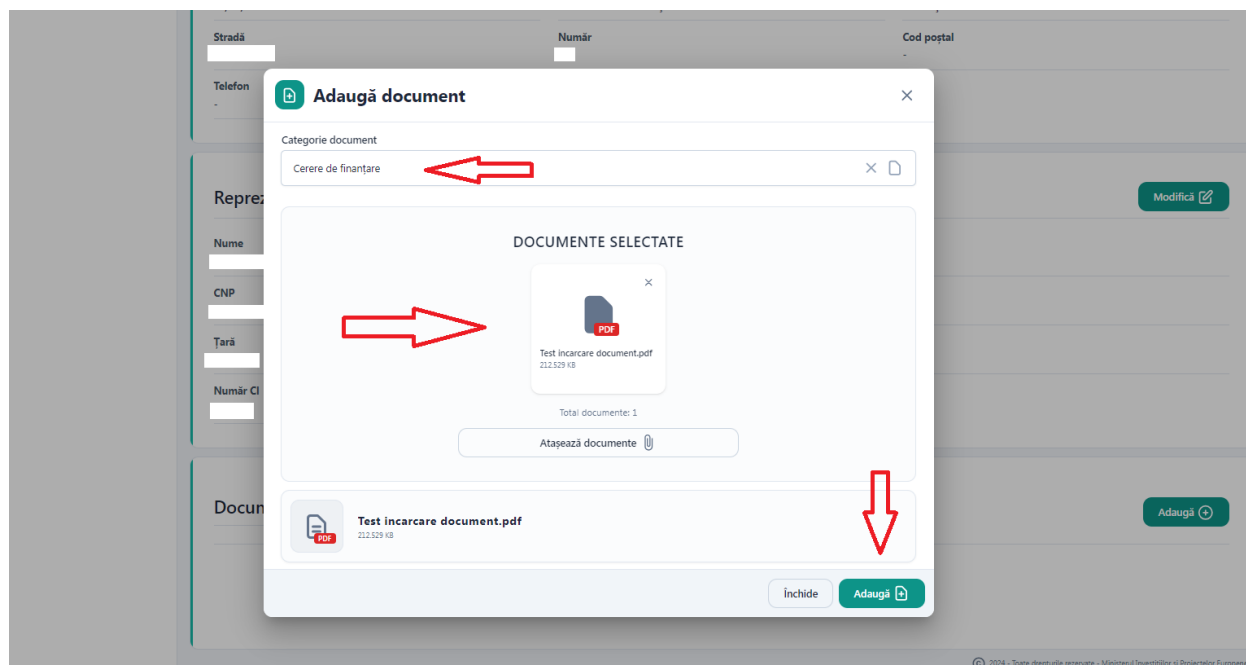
Stradă

Număr

Cod poștal
-

Telefon
-

Reprez

Nume

CNP

Țară

Număr CI

Modifică

Docum

Adaugă

Adaugă document

Categorie document

Cerere de finanțare

DOCUMENTE SELECTATE

PDF

Test incarcare document.pdf
212.529 KB

Total documente: 1

Atașează documente

PDF

Test incarcare document.pdf
212.529 KB

Închide

Adaugă

© 2024 - Toate drepturile rezervate - Ministerul Investițiilor și Proiectelor Europene